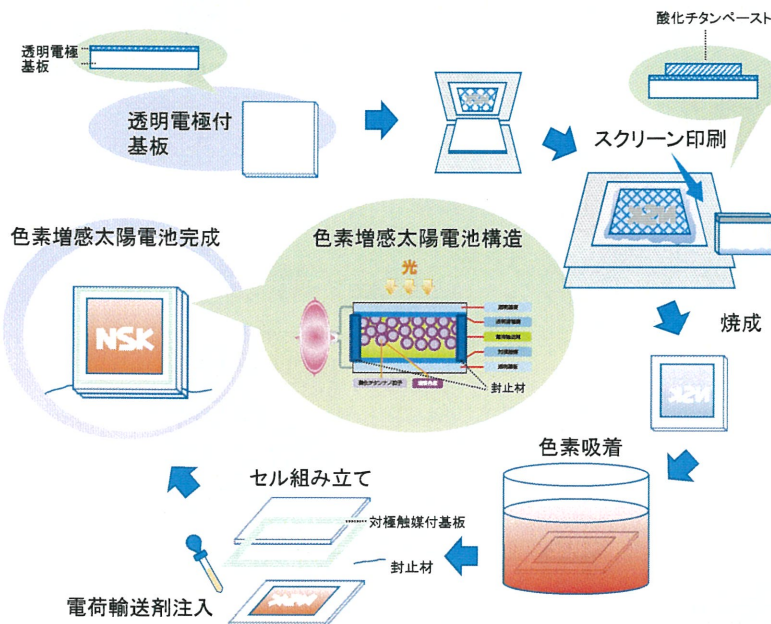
透明電極
基板

透明電極付
基板

酸化チタンペースト

スクリーン印刷

焼成

色素吸着

色素増感太陽電池完成

NSK

色素増感太陽電池構造

光

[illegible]

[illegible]

封止材

セル組み立て

対極触媒付基板

封止材

電荷輸送剤注入